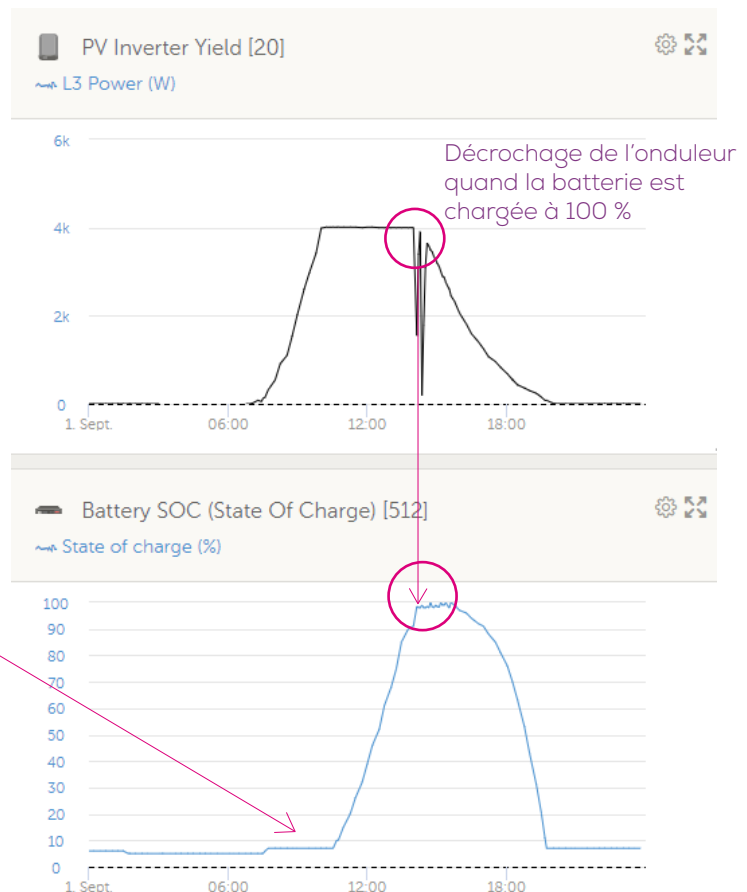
PV Inverter Yield [20]

L3 Power (W)

Décrochage de l'onduleur quand la batterie est chargée à 100 %

6k
4k
2k
0
1. Sept.
06:00
12:00
18:00

Battery SOC (State Of Charge) [512]

State of charge (%)

100
90
80
70
60
50
40
30
20
10
0
1. Sept.
06:00
12:00
18:00